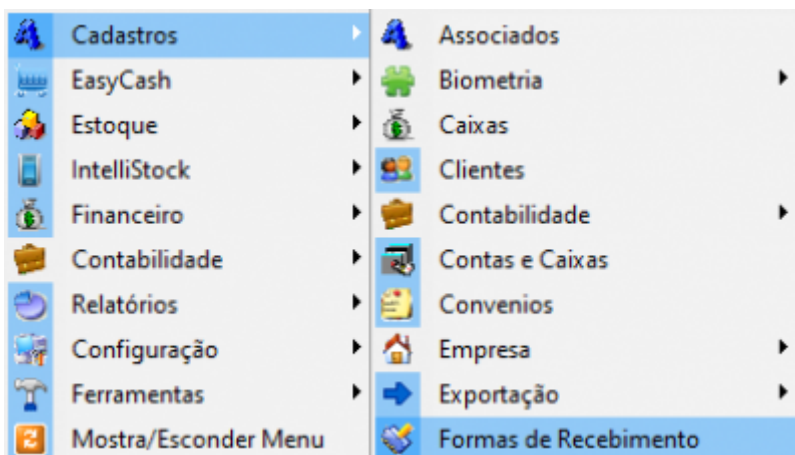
Cadastros
EasyCash
Estoque
IntelliStock
Financeiro
Contabilidade
Relatórios
Configuração
Ferramentas
Mostra/Esconder Menu

Associados
Biometria
Caixas
Clientes
Contabilidade
Contas e Caixas
Convenios
Empresa
Exportação
Formas de Recebimento